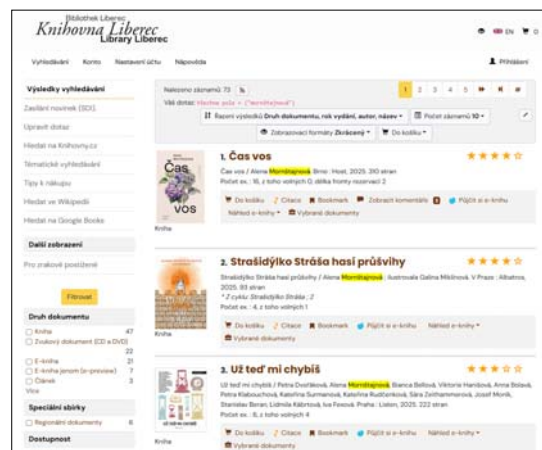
Bibliothek Liberec
Knihovna Liberec
Library Liberec

EN 0

Vyhledávání Konto Nastavení účtu Nápověda

Přihlášení

Výsledky vyhledávání
Zasílání novinek (SDI)
Upravit dotaz
Hledat na Knihovny.cz
Tématické vyhledávání
Tipy k nákupu
Hledat ve Wikipedii
Hledat na Google Books

Další zobrazení
Pro znakově postižené

Filtrovat

Druh dokumentu
Kniha 47
Zvukový dokument (CD a DVD) 22
E-kniha 21
E-kniha jenom (e-preview) 7
Článek 3
Více

Speciální sbírky
Regionální dokumenty 6

Dostupnost

Nalezeno záznamů: 73
Váš dotaz: Všechna pole = ("Mornštajnová")

1 2 3 4 5

Řazení výsledků Druh dokumentu, rok vydání, autor, název
Počet záznamů 10
Zobrazovací formáty Zkrácený
Do košíku

1. Čas vos
Čas vos / Alena Mornštajnová. Brno : Host, 2025. 310 stran
Počet ex.: 16, z toho volných 0, délka fronty rezervací 2
Do košíku Citace Bookmark Zobrazit komentáře Půjčit si e-knihu
Náhled e-knihy Vybrané dokumenty
Kniha

2. Strašidýlko Stráša hasí průšvihy
Strašidýlko Stráša hasí průšvihy / Alena Mornštajnová ; ilustrovala Galina Miklínová. V Praze : Albatros, 2025. 93 stran
* Z cyklu: Strašidýlko Stráša ; 2
Počet ex.: 4, z toho volných 1
Do košíku Citace Bookmark Půjčit si e-knihu Náhled e-knihy
Vybrané dokumenty
Kniha

3. Už teď mi chybíš
Už teď mi chybíš / Petra Dvořáková, Alena Mornštajnová, Bianca Bellová, Viktorie Hanišová, Anna Bolavá, Petra Klabouchová, Kateřina Surmanová, Kateřina Rudčenková, Sára Zeithammerová, Josef Moník, Stanislav Beran, Lidmila Kábrtová, Iva Pekova, Praha : Listen, 2025. 222 stran
Počet ex.: 6, z toho volných 0
Do košíku Citace Bookmark Půjčit si e-knihu Náhled e-knihy
Vybrané dokumenty
Kniha